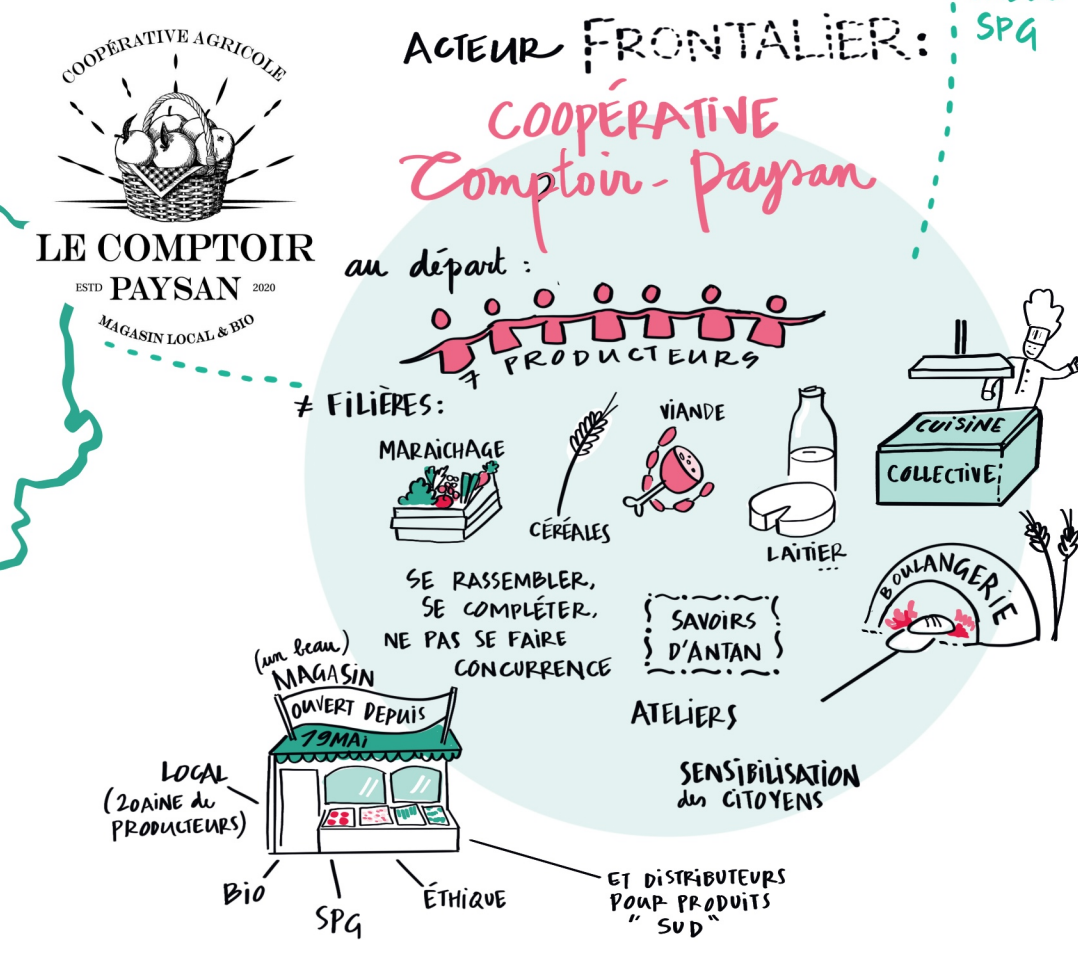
COOPÉRATIVE AGRICOLE
LE COMPTOIR
ESTD PAYSAN 2020
MAGASIN LOCAL & BIO

ACTEUR FRONTALIER:

SPG

COOPÉRATIVE
Comptoir - Paysan

au départ :

7 PRODUCTEURS

7 FILIÈRES:

MARAICHAGE

CÉRÉALES

VIANDE

LAITIER ...

CUISINE
COLLECTIVE

BOULANGERIE

SE RASSEMBLER,
SE COMPLÉTER,
NE PAS SE FAIRE
CONCURRENCE

SAVOIRS
D'ANTAN

ATELIERS

SENSIBILISATION
des CITOYENS

(un beau)
MAGASIN
OUVERT DEPUIS
19 MAI

LOCAL
(20AINE de
PRODUCTEURS)

BIO

SPG

ÉTHIQUE

ET DISTRIBUTEURS
POUR PRODUITS
" SUD "